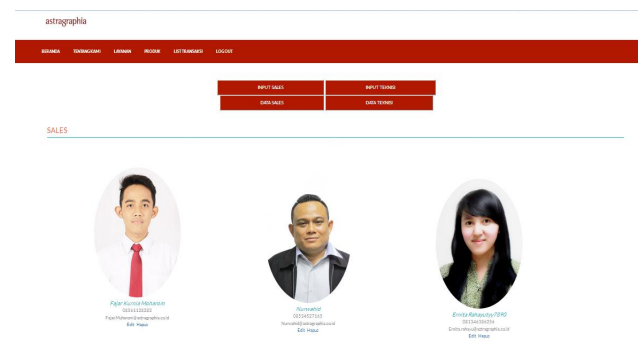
astragraphia

BERANDA TENTANG KAMI LAYANAN PRODUK LIST TRANSAKSI LOGOUT

INPUT SALES
INPUT TEKNISI
DATA SALES
DATA TEKNISI

SALES

Fajar Kurnia Maharani
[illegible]
Fajar.Maharani@astragraphia.co.id
Edit Hapus

Nurwahid
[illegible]
Nurwahid@astragraphia.co.id
Edit Hapus

Ernita Rahayu Ulya7890
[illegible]
Ernita.rahayu@astragraphia.co.id
Edit Hapus